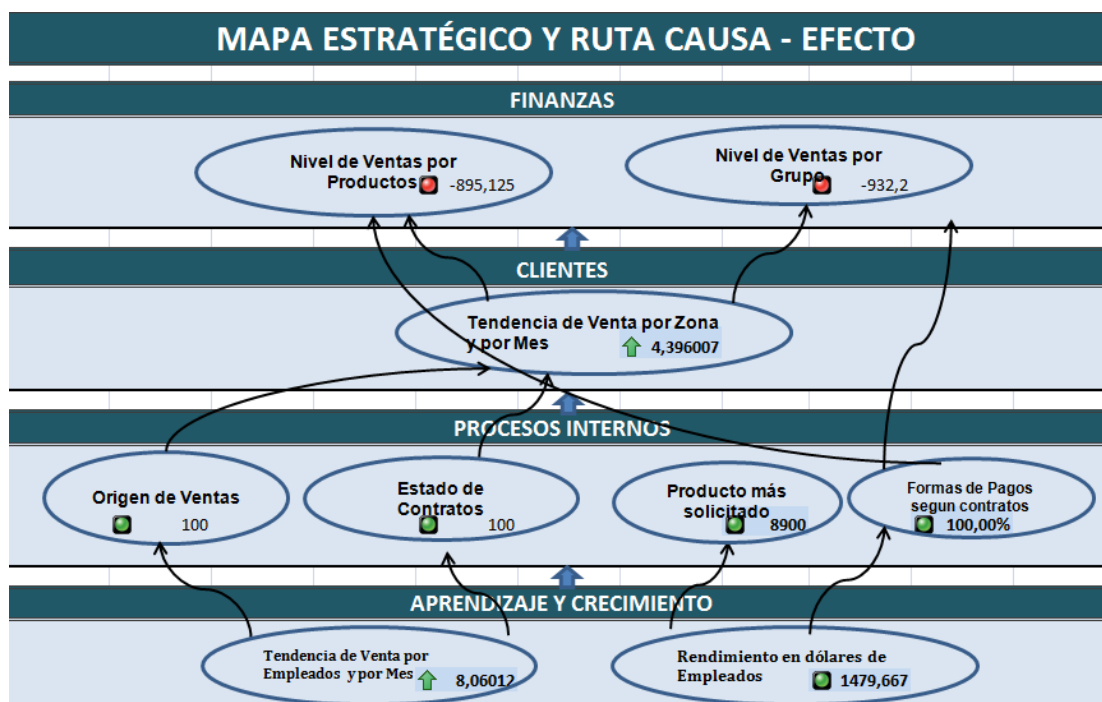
MAPA ESTRATÉGICO Y RUTA CAUSA - EFECTO

FINANZAS

Nivel de Ventas por Productos -895,125

Nivel de Ventas por Grupo -932,2

CLIENTES

Tendencia de Venta por Zona y por Mes 4,396007

PROCESOS INTERNOS

Origen de Ventas 100

Estado de Contratos 100

Producto más solicitado 8900

Formas de Pagos segun contratos 100,00%

APRENDIZAJE Y CRECIMIENTO

Tendencia de Venta por Empleados y por Mes 8,06012

Rendimiento en dólares de Empleados 1479,667